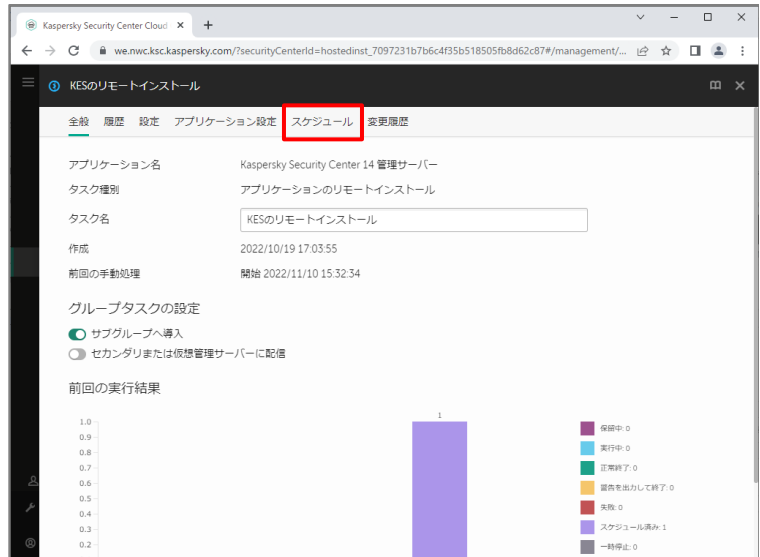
Kaspersky Security Center Cloud ×　+

we.nwc.ksc.kaspersky.com/?securityCenterId=hostedinst_7097231b7b6c4f35b518505fb8d62c87#/management/...

KESのリモートインストール

全般　履歴　設定　アプリケーション設定　スケジュール　変更履歴

アプリケーション名　Kaspersky Security Center 14 管理サーバー

タスク種別　アプリケーションのリモートインストール

タスク名　KESのリモートインストール

作成　2022/10/19 17:03:55

前回の手動処理　開始 2022/11/10 15:32:34

グループタスクの設定

サブグループへ導入

セカンダリまたは仮想管理サーバーに配信

前回の実行結果

1

1.0
0.9
0.8
0.7
0.6
0.5
0.4
0.3
0.2

保留中: 0
実行中: 0
正常終了: 0
警告を出力して終了: 0
失敗: 0
スケジュール済み: 1
一時停止: 0